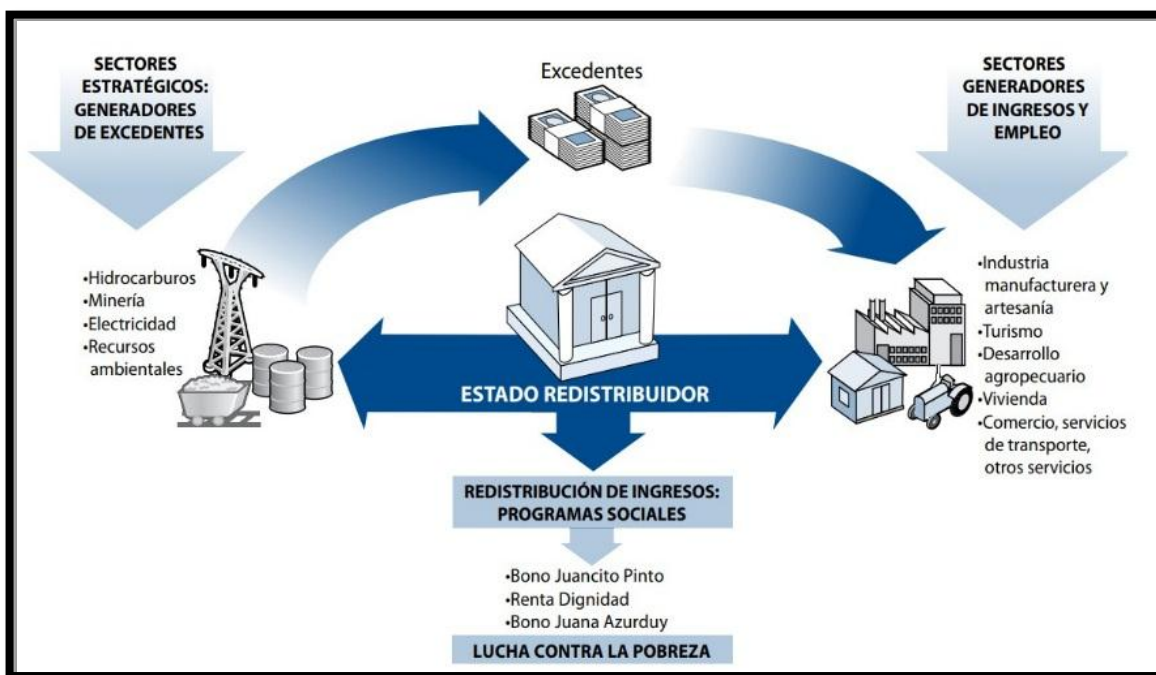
SECTORES ESTRATÉGICOS: GENERADORES DE EXCEDENTES

Excedentes

SECTORES GENERADORES DE INGRESOS Y EMPLEO

•Hidrocarburos
•Minería
•Electricidad
•Recursos ambientales

•Industria manufacturera y artesanía
•Turismo
•Desarrollo agropecuario
•Vivienda
•Comercio, servicios de transporte, otros servicios

ESTADO REDISTRIBUIDOR

REDISTRIBUCIÓN DE INGRESOS: PROGRAMAS SOCIALES

•Bono Juancito Pinto
•Renta Dignidad
•Bono Juana Azurduy

LUCHA CONTRA LA POBREZA